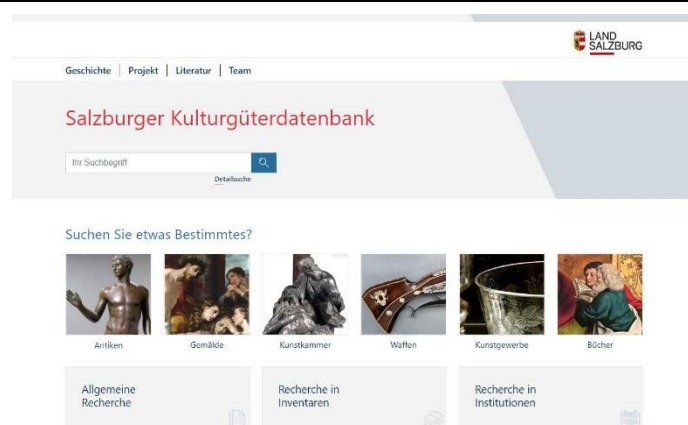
LAND SALZBURG

Geschichte | Projekt | Literatur | Team

Salzburger Kulturgüterdatenbank

Ihr Suchbegriff

Detailsuche

Suchen Sie etwas Bestimmtes?

Antiken

Gemälde

Kunstkammer

Waffen

Kunstgewerbe

Bücher

Allgemeine Recherche

Recherche in Inventaren

Recherche in Institutionen